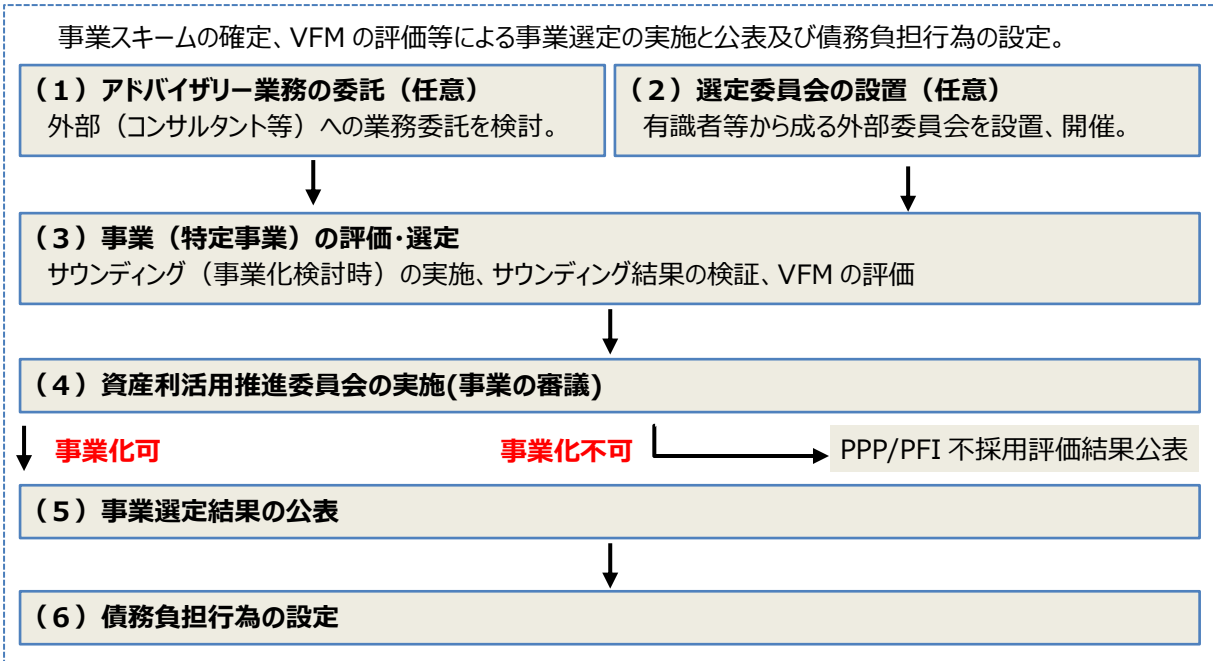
事業スキームの確定、VFM の評価等による事業選定の実施と公表及び債務負担行為の設定。

（１）アドバイザリー業務の委託（任意）
外部（コンサルタント等）への業務委託を検討。

（２）選定委員会の設置（任意）
有識者等から成る外部委員会を設置、開催。

（３）事業（特定事業）の評価・選定
サウンディング（事業化検討時）の実施、サウンディング結果の検証、VFM の評価

（４）資産利活用推進委員会の実施(事業の審議)

事業化可

事業化不可

PPP/PFI 不採用評価結果公表

（５）事業選定結果の公表

（６）債務負担行為の設定